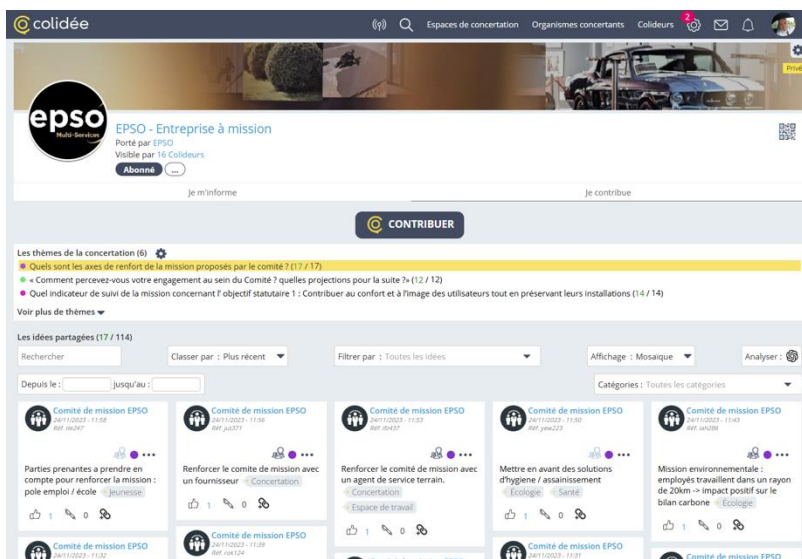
colidée

Espaces de concertation Organismes concertants Colideurs 2

Privé

epso Multi-Services

EPSO - Entreprise à mission
Porté par EPSO
Visible par 16 Colideurs
Abonné ...

Je m'informe | Je contribue

CONTRIBUER

Les thèmes de la concertation (6)
Quels sont les axes de renfort de la mission proposés par le comité ? (17 / 17)
« Comment percevez-vous votre engagement au sein du Comité ? quelles projections pour la suite ?» (12 / 12)
Quel indicateur de suivi de la mission concernant l' objectif statutaire 1 : Contribuer au confort et à l'image des utilisateurs tout en préservant leurs installations (14 / 14)
Voir plus de thèmes

Les idées partagées (17 / 114)
Rechercher
Classer par : Plus récent
Filtrer par : Toutes les idées
Affichage : Mosaïque
Analyser :
Depuis le : jusqu'au :
Catégories : Toutes les catégories

Comité de mission EPSO
24/11/2023 - 11:58
Réf. ite247
Parties prenantes a prendre en compte pour renforcer la mission : pole emploi / école Jeunesse
1 0

Comité de mission EPSO
24/11/2023 - 11:56
Réf. jut371
Renforcer le comite de mission avec un fournisseur Concertation
1 0

Comité de mission EPSO
24/11/2023 - 11:53
Réf. ifo437
Renforcer le comité de mission avec un agent de service terrain.
Concertation
Espace de travail
1 0

Comité de mission EPSO
24/11/2023 - 11:50
Réf. yew223
Mettre en avant des solutions d'hygiène / assainissement
Écologie Santé
1 0

Comité de mission EPSO
24/11/2023 - 11:43
Réf. iah286
Mission environnementale : employés travaillant dans un rayon de 20km -> impact positif sur le bilan carbone Écologie
1 0

Comité de mission EPSO
24/11/2023 - 11:32

Comité de mission EPSO
24/11/2023 - 11:39
Réf. rok124

Comité de mission EPSO
24/11/2023 - 11:31

Comité de mission EPSO